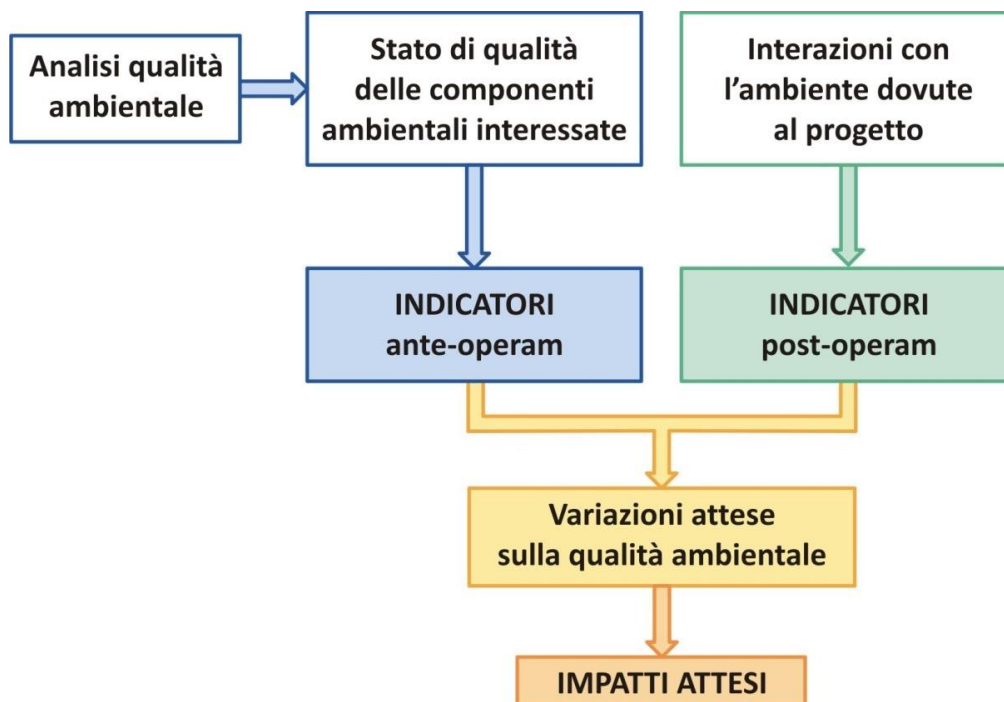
Analisi qualità ambientale

Stato di qualità delle componenti ambientali interessate

Interazioni con l'ambiente dovute al progetto

INDICATORI ante-operam

INDICATORI post-operam

Variazioni attese sulla qualità ambientale

IMPATTI ATTESI